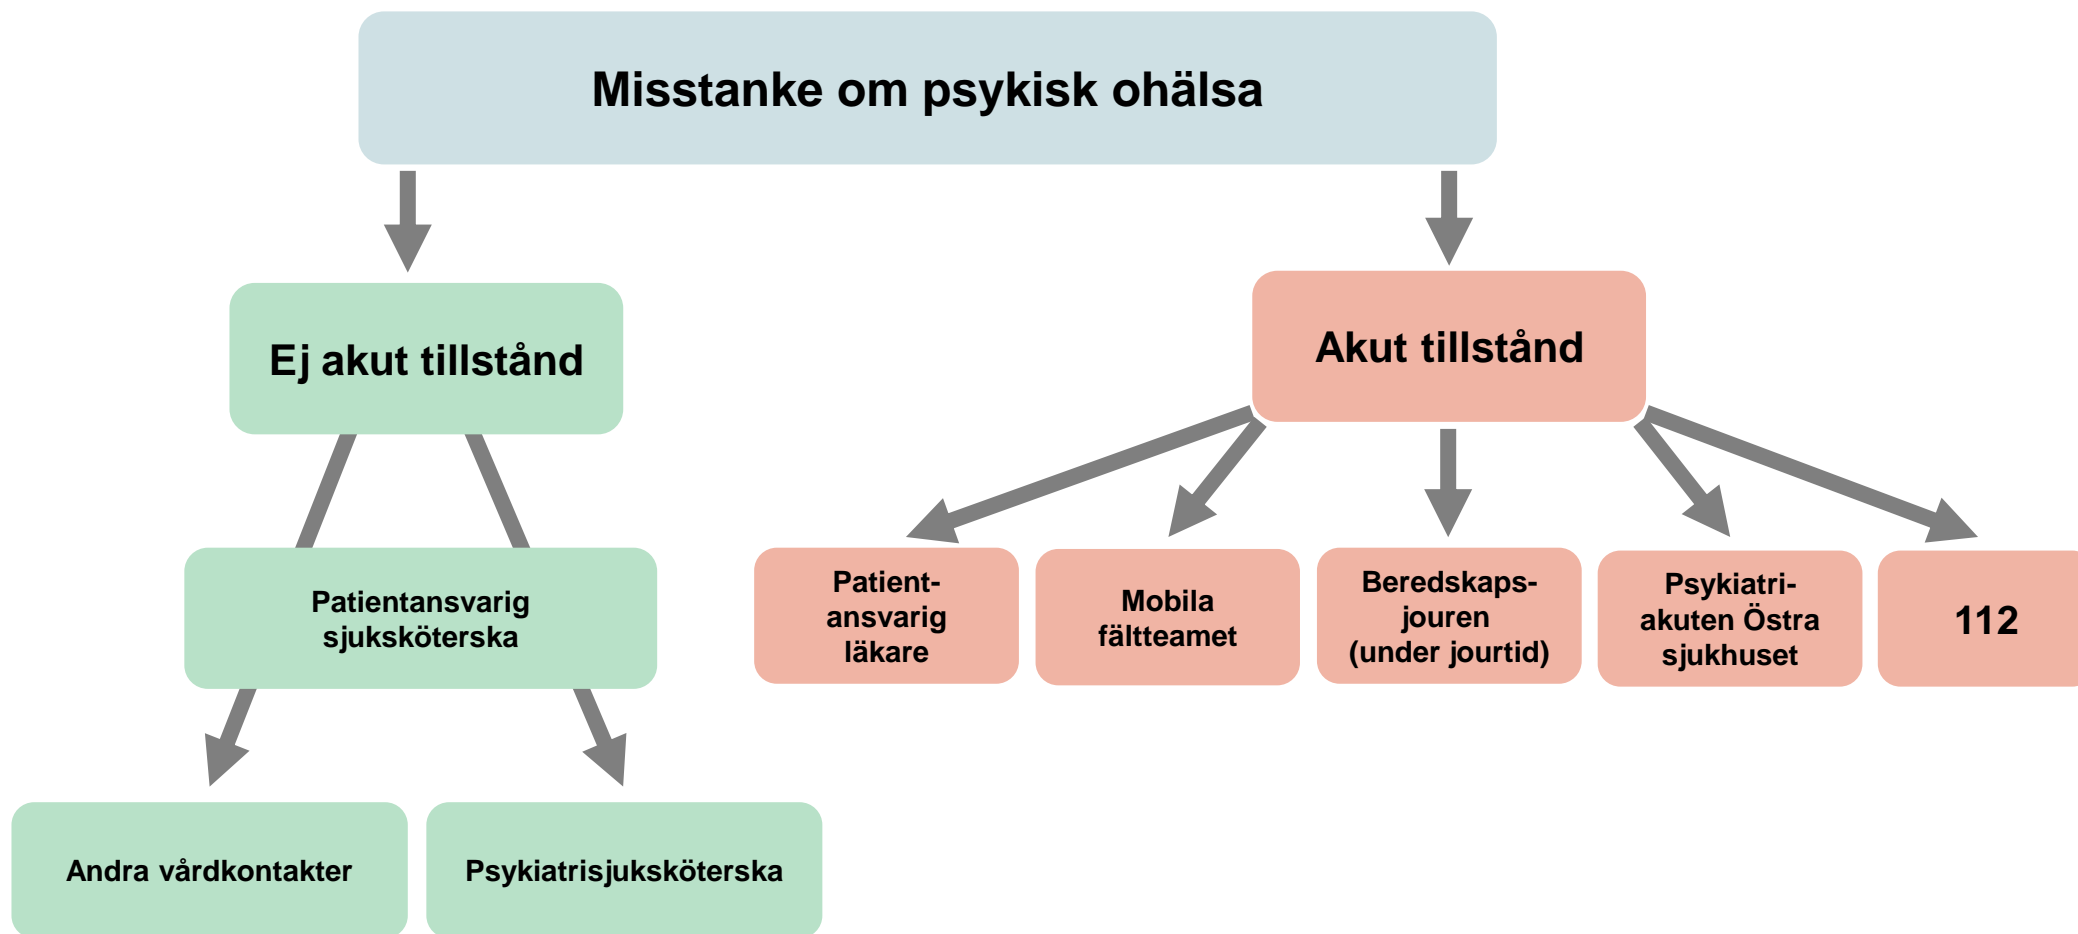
Misstanke om psykisk ohälsa

Ej akut tillstånd

Akut tillstånd

Patientansvarig sjuksköterska

Patient-ansvarig läkare

Mobila fältteamet

Beredskaps-jouren (under jourtid)

Psykiatri-akuten Östra sjukhuset

112

Andra vårdkontakter

Psykiatrisjuksköterska